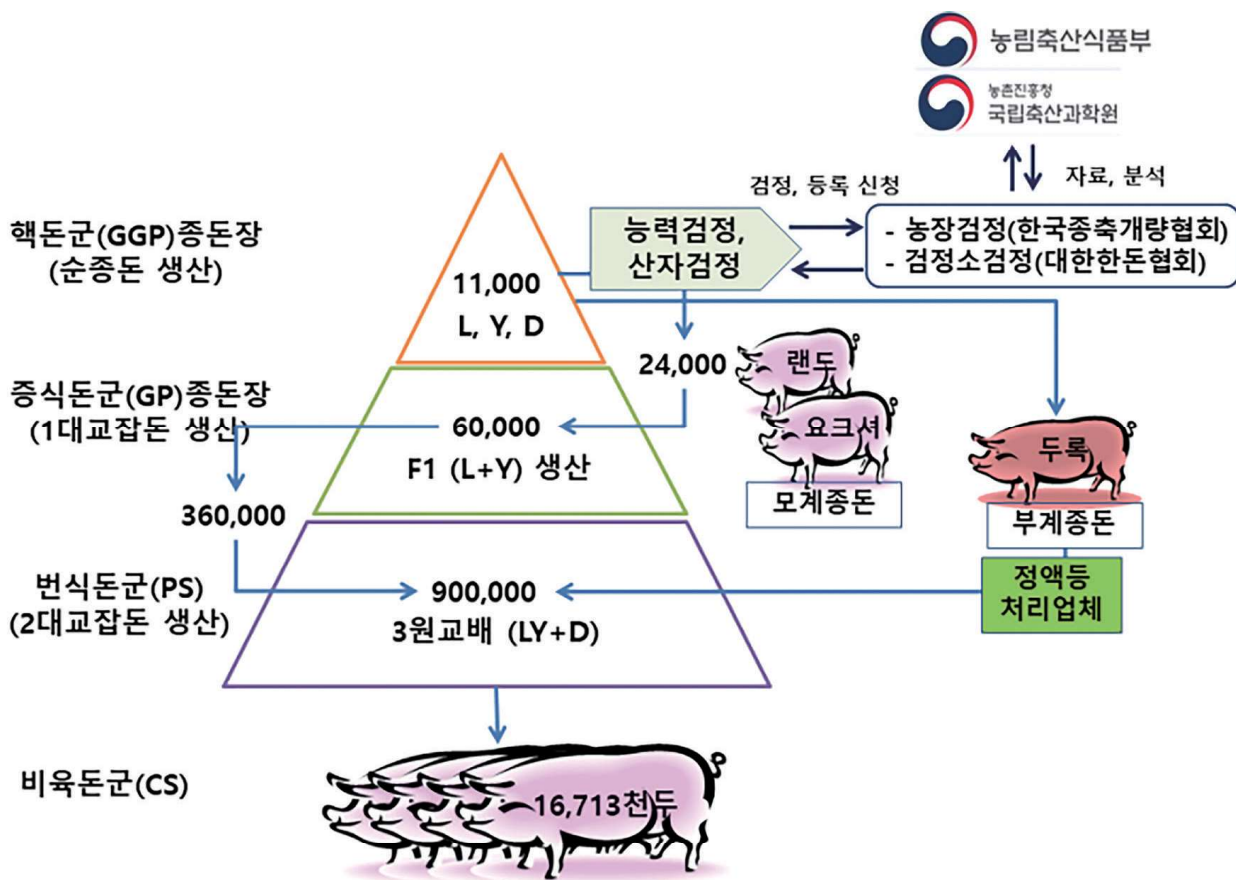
농림축산식품부

농촌진흥청
국립축산과학원

자료, 분석

검정, 등록 신청

핵돈군(GGP)종돈장
(순종돈 생산)

능력검정,
산자검정

- 농장검정(한국종축개량협회)
- 검정소검정(대한한돈협회)

11,000
L, Y, D

24,000

랜드

요크셔

모계종돈

증식돈군(GP)종돈장
(1대교잡돈 생산)

60,000
F1 (L+Y) 생산

두록

부계종돈

360,000

번식돈군(PS)
(2대교잡돈 생산)

900,000
3원교배 (LY+D)

정액등
처리업체

비육돈군(CS)

16,713천두